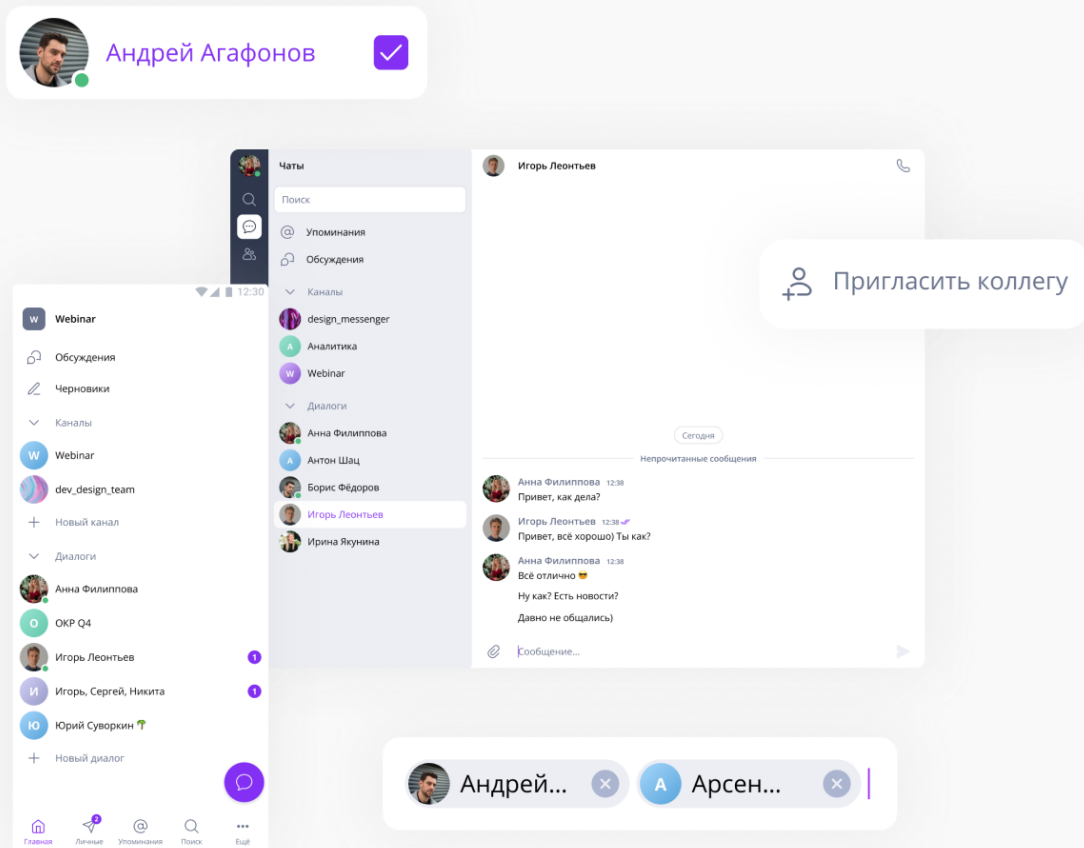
Андрей Агафонов

Чаты

Поиск

Упоминания

Обсуждения

Каналы

design_messenger

Аналитика

Webinar

Диалоги

Анна Филиппова

Антон Шац

Борис Фёдоров

Игорь Леонтьев

Ирина Якунина

Игорь Леонтьев

Пригласить коллегу

Сегодня

Непрочитанные сообщения

Анна Филиппова 12:38
Привет, как дела?

Игорь Леонтьев 12:38
Привет, всё хорошо) Ты как?

Анна Филиппова 12:38
Всё отлично 😎

Ну как? Есть новости?

Давно не общались)

Сообщение...

12:30

W Webinar

Обсуждения

Черновики

Каналы

Webinar

dev_design_team

Новый канал

Диалоги

Анна Филиппова

OKP Q4

Игорь Леонтьев 1

Игорь, Сергей, Никита 1

Юрий Суворкин

Новый диалог

Главная
2 Личные
Упоминания
Поиск
Ещё

Андрей...

Арсен...